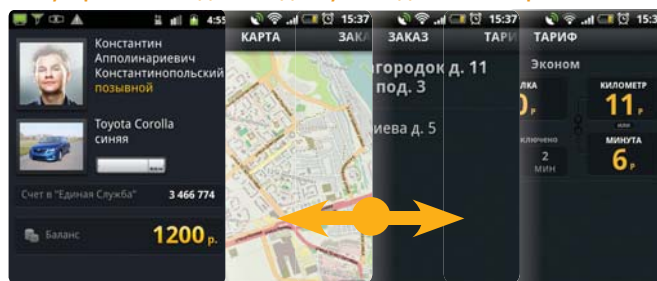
4:5
Константин Аполинариевич Константинопольский
позывной
Toyota Corolla
синяя
Счет в "Единая Служба"
3 466 774
Баланс
1200 р.

15:37
КАРТА
ЗАКА

15:37
ЗАКАЗ
ТАРИ
агородок д. 11
под. 3
иева д. 5

15:3
ТАРИФ
Эконом
лка
0 р.
ключено
2
мин
КИЛОМЕТР
11 р.
МИНУТА
6 р.